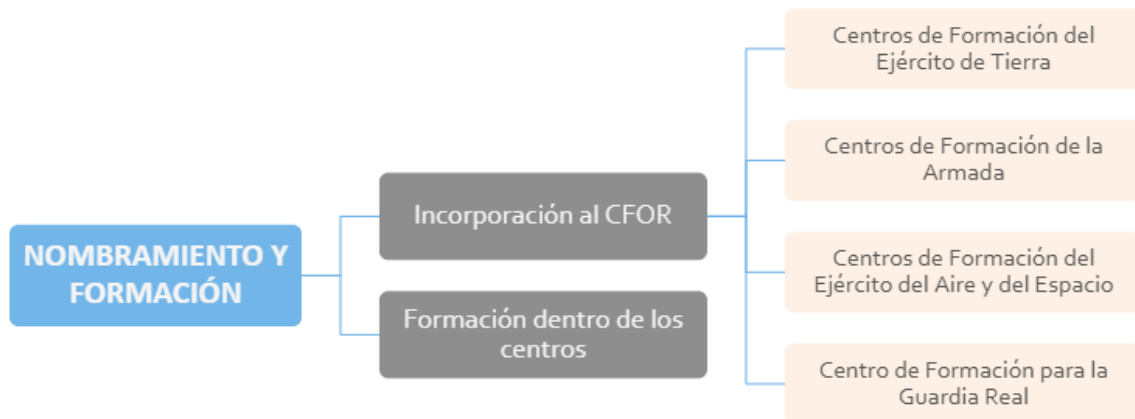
NOMBRAMIENTO Y FORMACIÓN

Incorporación al CFOR

Formación dentro de los centros

Centros de Formación del Ejército de Tierra

Centros de Formación de la Armada

Centros de Formación del Ejército del Aire y del Espacio

Centro de Formación para la Guardia Real